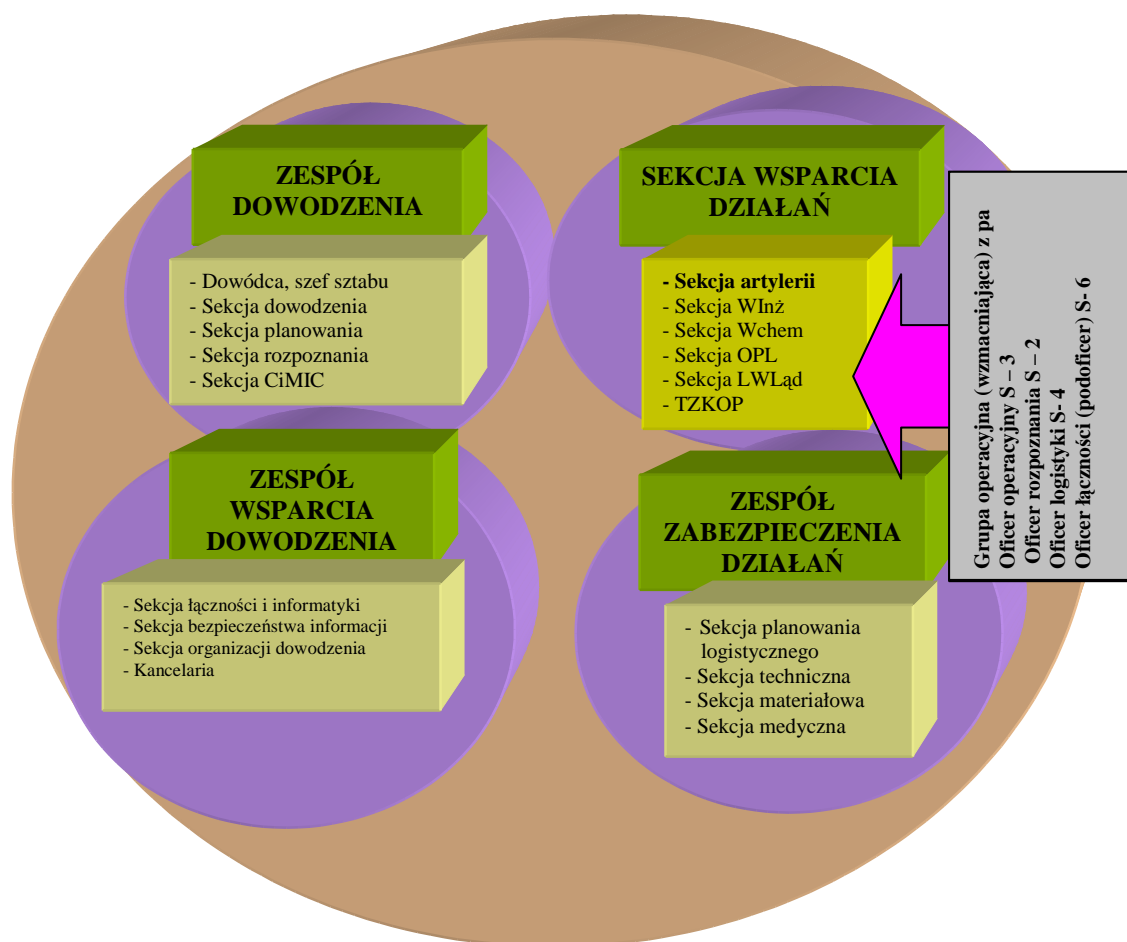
ZESPÓŁ DOWODZENIA

- Dowódca, szef sztabu
- Sekcja dowodzenia
- Sekcja planowania
- Sekcja rozpoznania
- Sekcja CiMIC

SEKCJA WSPARCIA DZIAŁAŃ

- Sekcja artylerii
- Sekcja WInż
- Sekcja Wchem
- Sekcja OPL
- Sekcja LWLąd
- TZKOP

Grupa operacyjna (wzmacniająca) z pa
Oficer operacyjny S – 3
Oficer rozpoznania S – 2
Oficer logistyki S- 4
Oficer łączności (podoficer) S- 6

ZESPÓŁ WSPARCIA DOWODZENIA

- Sekcja łączności i informatyki
- Sekcja bezpieczeństwa informacji
- Sekcja organizacji dowodzenia
- Kancelaria

ZESPÓŁ ZABEZPIECZENIA DZIAŁAŃ

- Sekcja planowania logistycznego
- Sekcja techniczna
- Sekcja materiałowa
- Sekcja medyczna